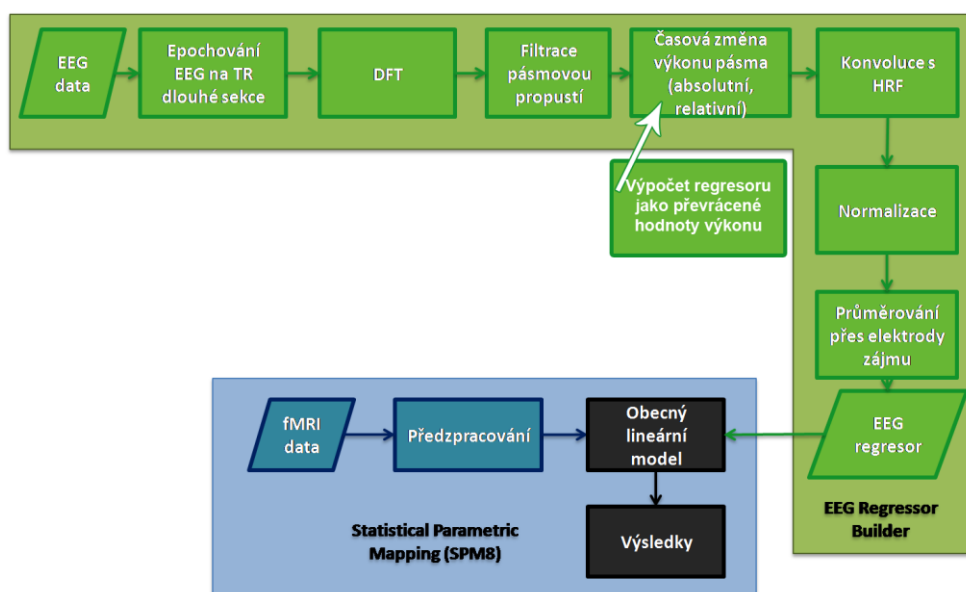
EEG data

Epochování EEG na TR dlouhé sekce

DFT

Filtrace pásmovou propustí

Časová změna výkonu pásma (absolutní, relativní)

Konvoluce s HRF

Výpočet regresoru jako převrácené hodnoty výkonu

Normalizace

Průměrování přes elektrody zájmu

EEG regresor

fMRI data

Předzpracování

Obecný lineární model

Výsledky

Statistical Parametric Mapping (SPM8)

EEG Regressor Builder